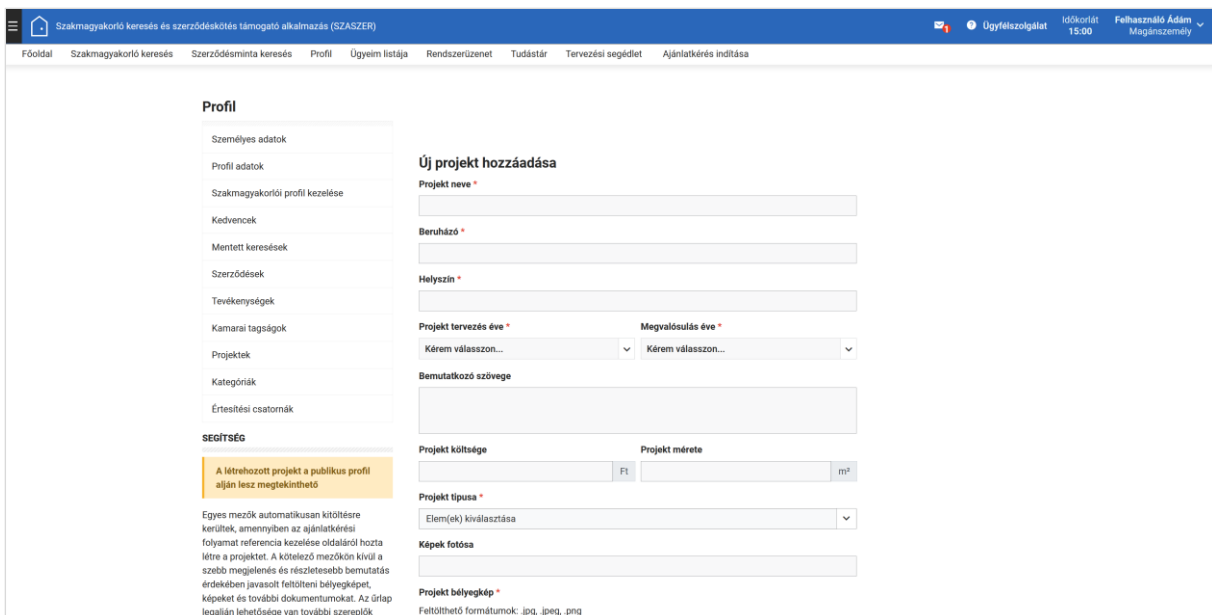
Szakmagyakorló keresés és szerződéskötés támogató alkalmazás (SZASZER)

1 Ügyfélszolgálat Időkorlát 15:00 Felhasználó Ádám Magánszemély

Főoldal Szakmagyakorló keresés Szerződésminta keresés Profil Ügyeim listája Rendszerüzenet Tudástár Tervezési segédlet Ajánlatkérés indítása

Profil

Személyes adatok
Profil adatok
Szakmagyakorlói profil kezelése
Kedvencek
Mentett keresések
Szerződések
Tevékenységek
Kamarai tagságok
Projektek
Kategóriák
Értesítési csatornák

SEGÍTSÉG

A létrehozott projekt a publikus profil alján lesz megtekinthető

Egyes mezők automatikusan kitöltésre kerültek, amennyiben az ajánlatkérési folyamat referencia kezelése oldaláról hozta létre a projektet. A kötelező mezőkön kívül a szebb megjelenés és részletesebb bemutatás érdekében javasolt feltölteni bélyegképet, képeket és további dokumentumokat. Az űrlap legalján lehetősége van további szereplők

Új projekt hozzáadása

Projekt neve *

Beruházó *

Helyszín *

Projekt tervezés éve *
Kérem válasszon...

Megvalósulás éve *
Kérem válasszon...

Bemutatkozó szövege

Projekt költsége
Ft

Projekt mérete
m²

Projekt típusa *
Elem(ek) kiválasztása

Képek fotósa

Projekt bélyegkép *
Feltölthető formátumok: .jpg, .jpeg, .png